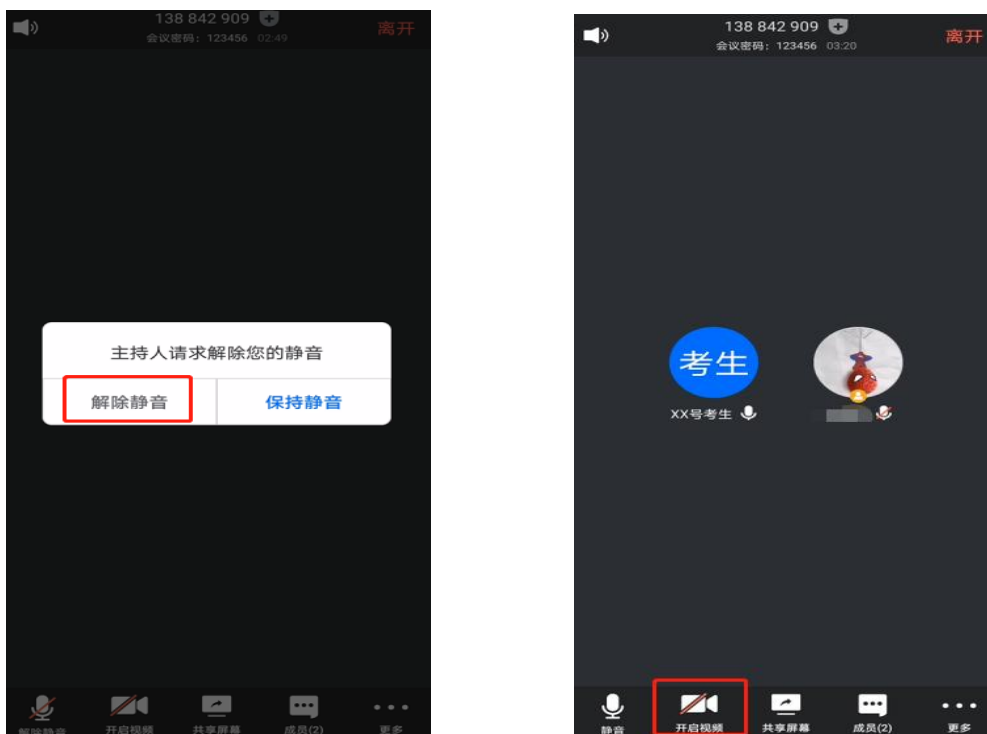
138 842 909
会议密码：123456 02:49
离开

主持人请求解除您的静音
解除静音
保持静音

解除静音
开启视频
共享屏幕
成员(2)
更多

138 842 909
会议密码：123456 03:20
离开

考生
XX号考生

静音
开启视频
共享屏幕
成员(2)
更多